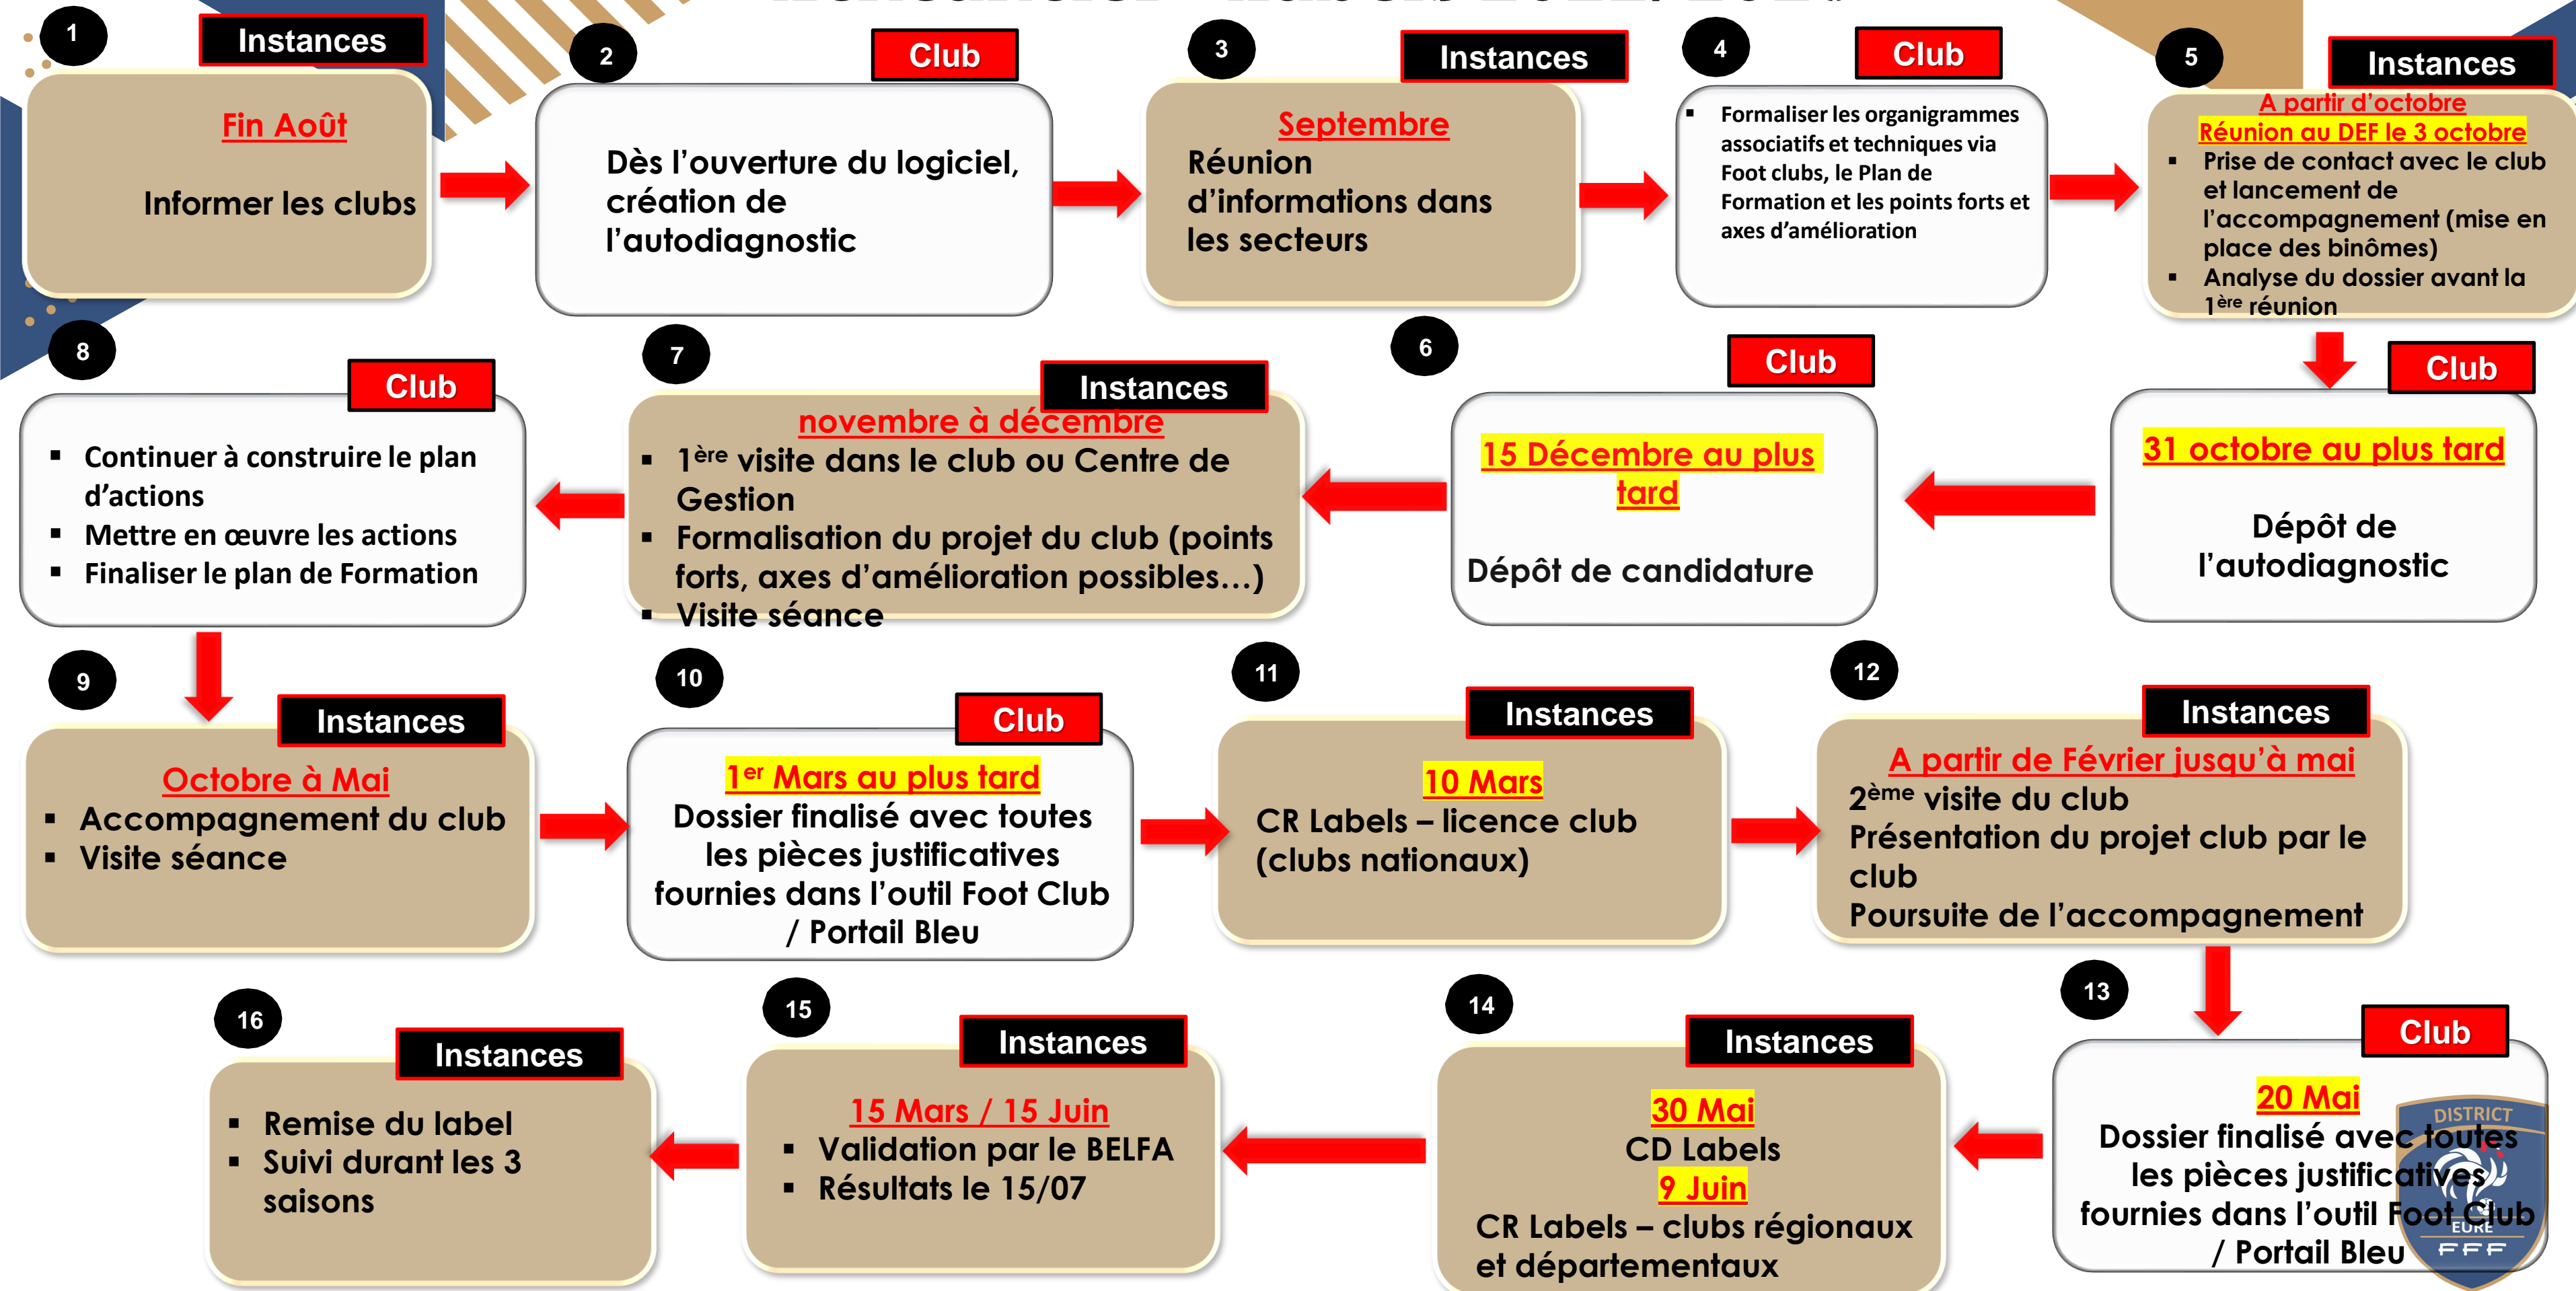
1
Instances
Fin Août
Informer les clubs

2
Club
Dès l'ouverture du logiciel, création de l'autodiagnostic

3
Instances
Septembre
Réunion d'informations dans les secteurs

4
Club
▪ Formaliser les organigrammes associatifs et techniques via Foot clubs, le Plan de Formation et les points forts et axes d'amélioration

5
Instances
A partir d'octobre
Réunion au DEF le 3 octobre
▪ Prise de contact avec le club et lancement de l'accompagnement (mise en place des binômes)
▪ Analyse du dossier avant la 1$^{ère}$ réunion

Club
31 octobre au plus tard
Dépôt de l'autodiagnostic

6
Club
15 Décembre au plus tard
Dépôt de candidature

7
Instances
novembre à décembre
▪ 1$^{ère}$ visite dans le club ou Centre de Gestion
▪ Formalisation du projet du club (points forts, axes d'amélioration possibles…)
▪ Visite séance

8
Club
▪ Continuer à construire le plan d'actions
▪ Mettre en œuvre les actions
▪ Finaliser le plan de Formation

9
Instances
Octobre à Mai
▪ Accompagnement du club
▪ Visite séance

10
Club
1$^{er}$ Mars au plus tard
Dossier finalisé avec toutes les pièces justificatives fournies dans l'outil Foot Club / Portail Bleu

11
Instances
10 Mars
CR Labels – licence club (clubs nationaux)

12
Instances
A partir de Février jusqu'à mai
2$^{ème}$ visite du club
Présentation du projet club par le club
Poursuite de l'accompagnement

13
Club
20 Mai
Dossier finalisé avec toutes les pièces justificatives fournies dans l'outil Foot Club / Portail Bleu

DISTRICT EURE FFF

14
Instances
30 Mai
CD Labels
9 Juin
CR Labels – clubs régionaux et départementaux

15
Instances
15 Mars / 15 Juin
▪ Validation par le BELFA
▪ Résultats le 15/07

16
Instances
▪ Remise du label
▪ Suivi durant les 3 saisons